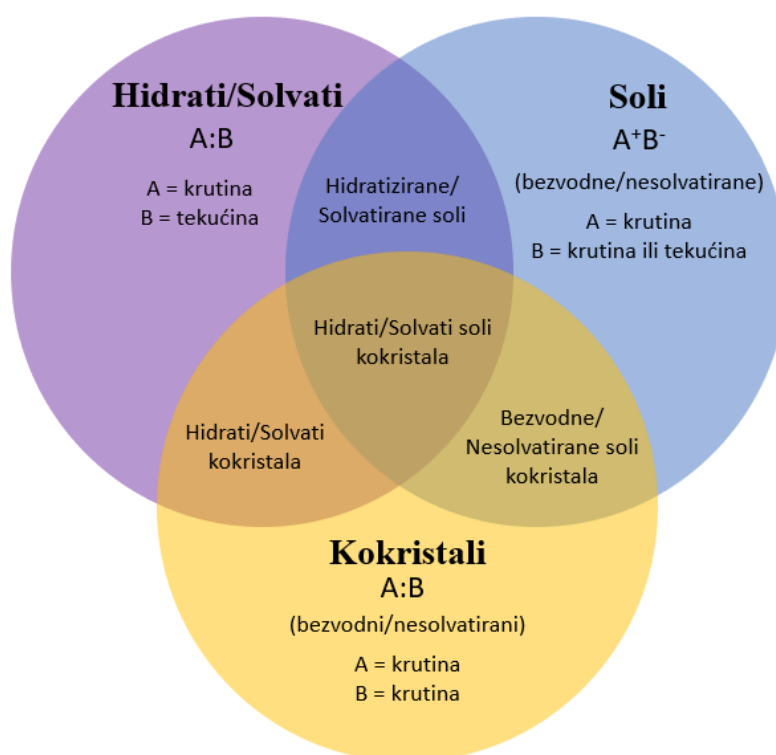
Hidrati/Solvati

A:B

A = krutina
B = tekućina

Soli

$A^+B^-$

(bezvodne/nesolvatirane)

A = krutina
B = krutina ili tekućina

Hidratizirane/
Solvatirane soli

Hidrati/Solvati soli
kokristala

Hidrati/Solvati
kokristala

Bezvodne/
Nesolvatirane soli
kokristala

Kokristali

A:B

(bezvodni/nesolvatirani)

A = krutina
B = krutina